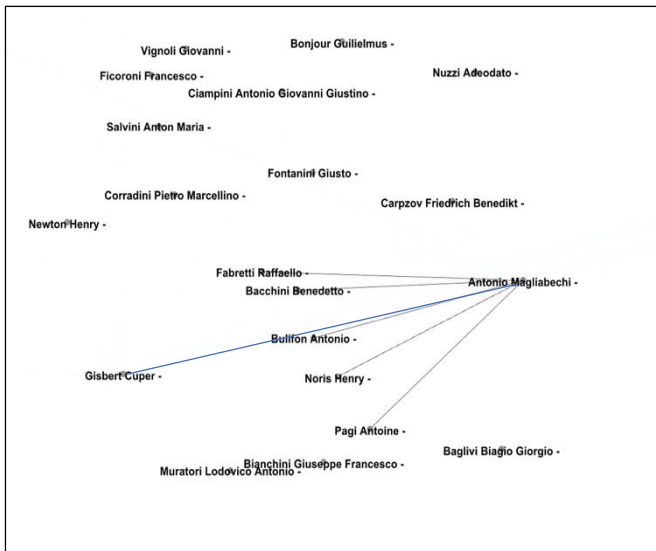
Vignoli Giovanni -
Bonjour Guilielmus -
Ficoroni Francesco -
Nuzzi Adeodato -
Ciampini Antonio Giovanni Giustino -
Salvini Anton Maria -
Fontanini Giusto -
Corradini Pietro Marcellino -
Carpzov Friedrich Benedikt -
Newton Henry -
Fabretti Raffaello -
Antonio Magliabechi -
Bacchini Benedetto -
Bulifon Antonio -
Gisbert Cuper -
Noris Henry -
Pagi Antoine -
Baglivi Biagio Giorgio -
Bianchini Giuseppe Francesco -
Muratori Lodovico Antonio -